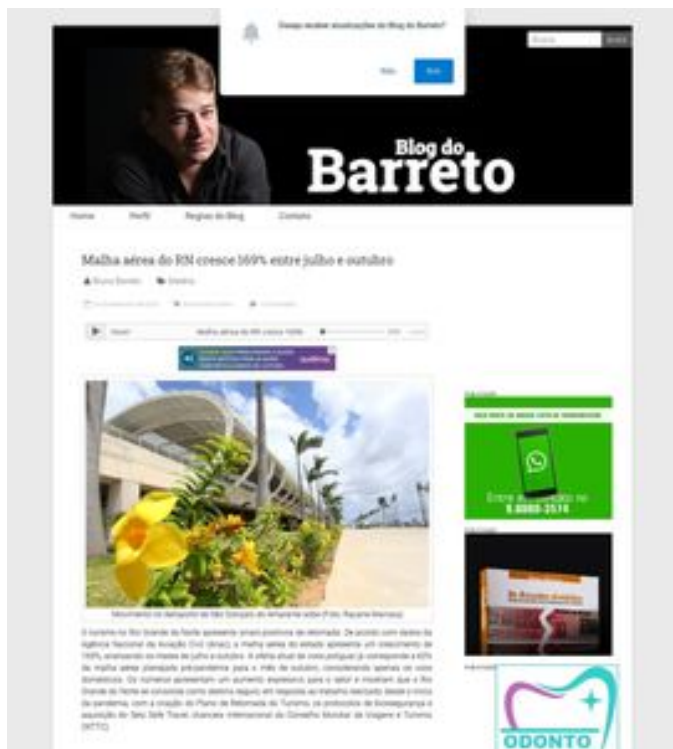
Deseja receber atualizações do Blog do Barreto?

Não

Sim

Busca

Blog do Barreto

Home

Perfil

Regras do Blog

Contato

Malha aérea do RN cresce 169% entre julho e outubro

Bruno Barreto

Destino

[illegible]

Malha aérea do RN cresce 169%

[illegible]

Movimento no aeroporto de São Gonçalo do Amarante antes (Foto: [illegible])

O turismo no Rio Grande do Norte apresenta sinais positivos de retomada. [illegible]

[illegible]

Entre em contato no 9.8888-3574

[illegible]

ODONTO